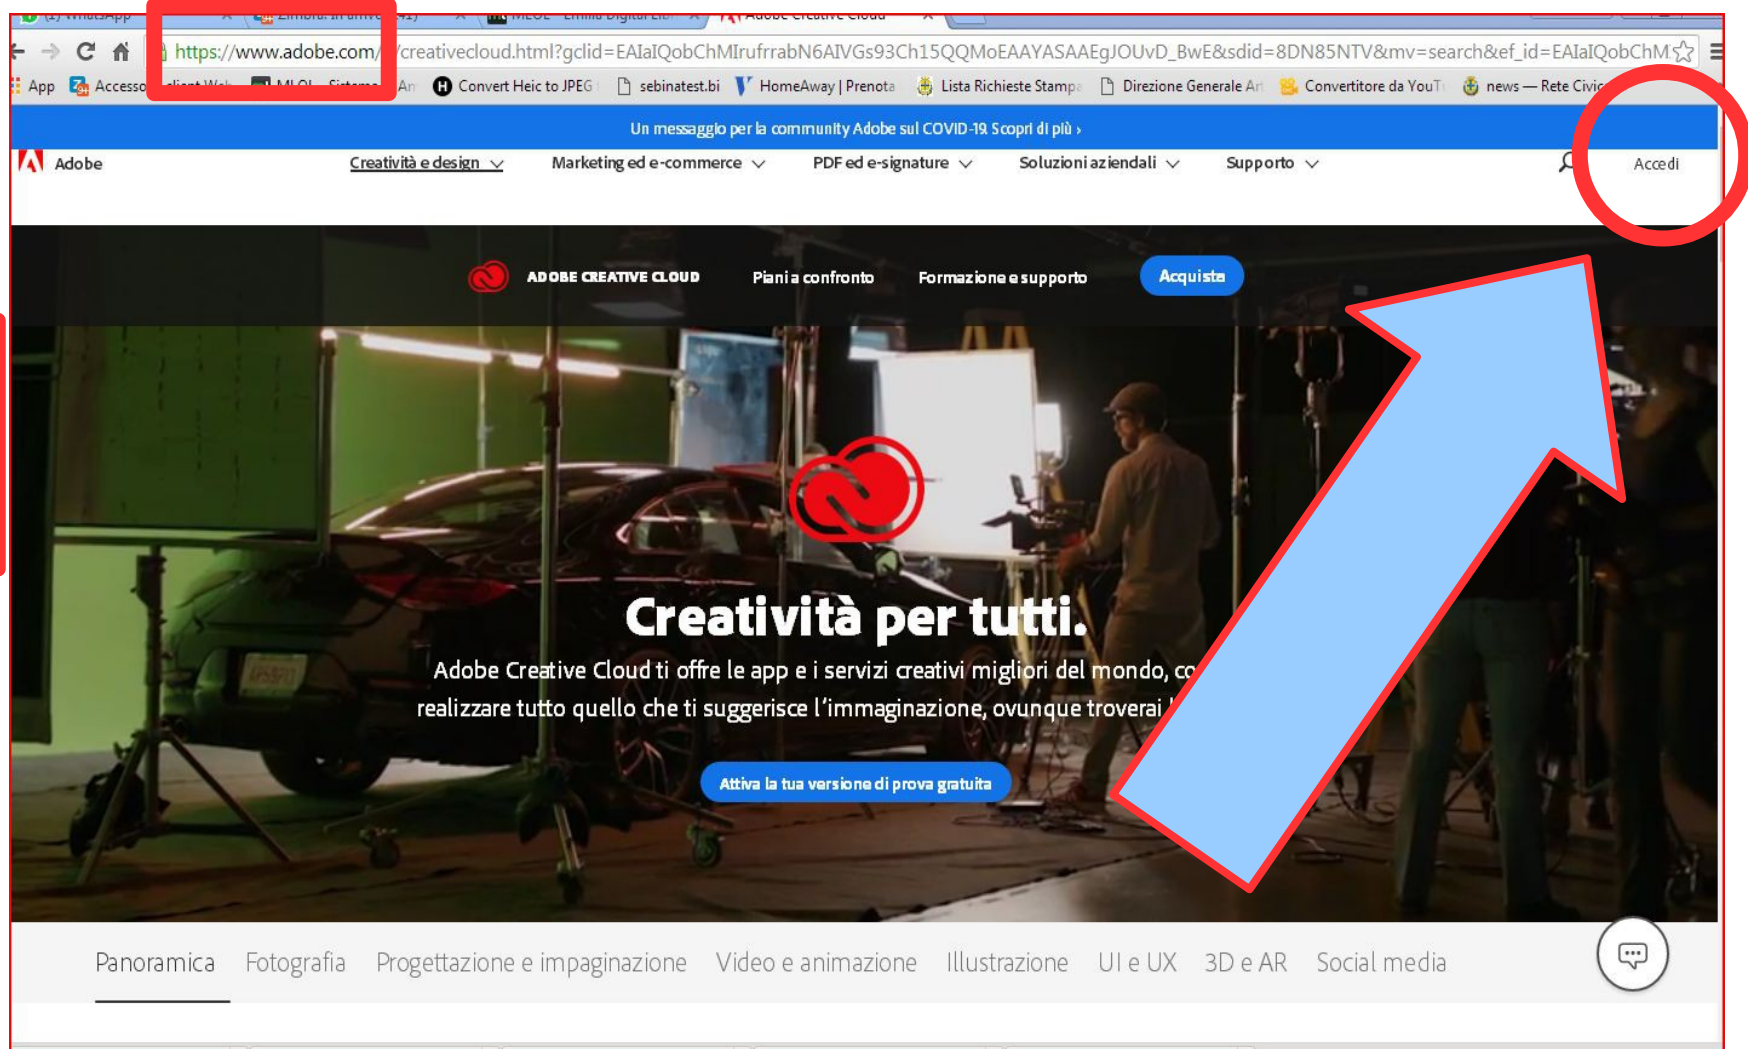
(1) WhatsApp | Zimbra: In arrivo (41) | MLOL - Emilia Digital Lib | Adobe Creative Cloud

https://www.adobe.com/creativecloud.html?gclid=EAIaIQobChMIrufrrabN6AIVGs93Ch15QQMoEAAYASAAEgJOUvD_BwE&sdid=8DN85NTV&mv=search&ef_id=EAIaIQobChM

App | Accesso client Web | MLOL - Sistema | An | Convert Heic to JPEG | sebinatest.bi | HomeAway | Prenota | Lista Richieste Stampa | Direzione Generale Ar | Convertitore da YouT | news — Rete Civic

Un messaggio per la community Adobe sul COVID-19. Scopri di più ›

Adobe | Creatività e design | Marketing ed e-commerce | PDF ed e-signature | Soluzioni aziendali | Supporto | Accedi

ADOBE CREATIVE CLOUD | Piani a confronto | Formazione e supporto | Acquista

Creatività per tutti.

Adobe Creative Cloud ti offre le app e i servizi creativi migliori del mondo, co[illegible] realizzare tutto quello che ti suggerisce l'immaginazione, ovunque troverai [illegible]

Attiva la tua versione di prova gratuita

Panoramica | Fotografia | Progettazione e impaginazione | Video e animazione | Illustrazione | UI e UX | 3D e AR | Social media